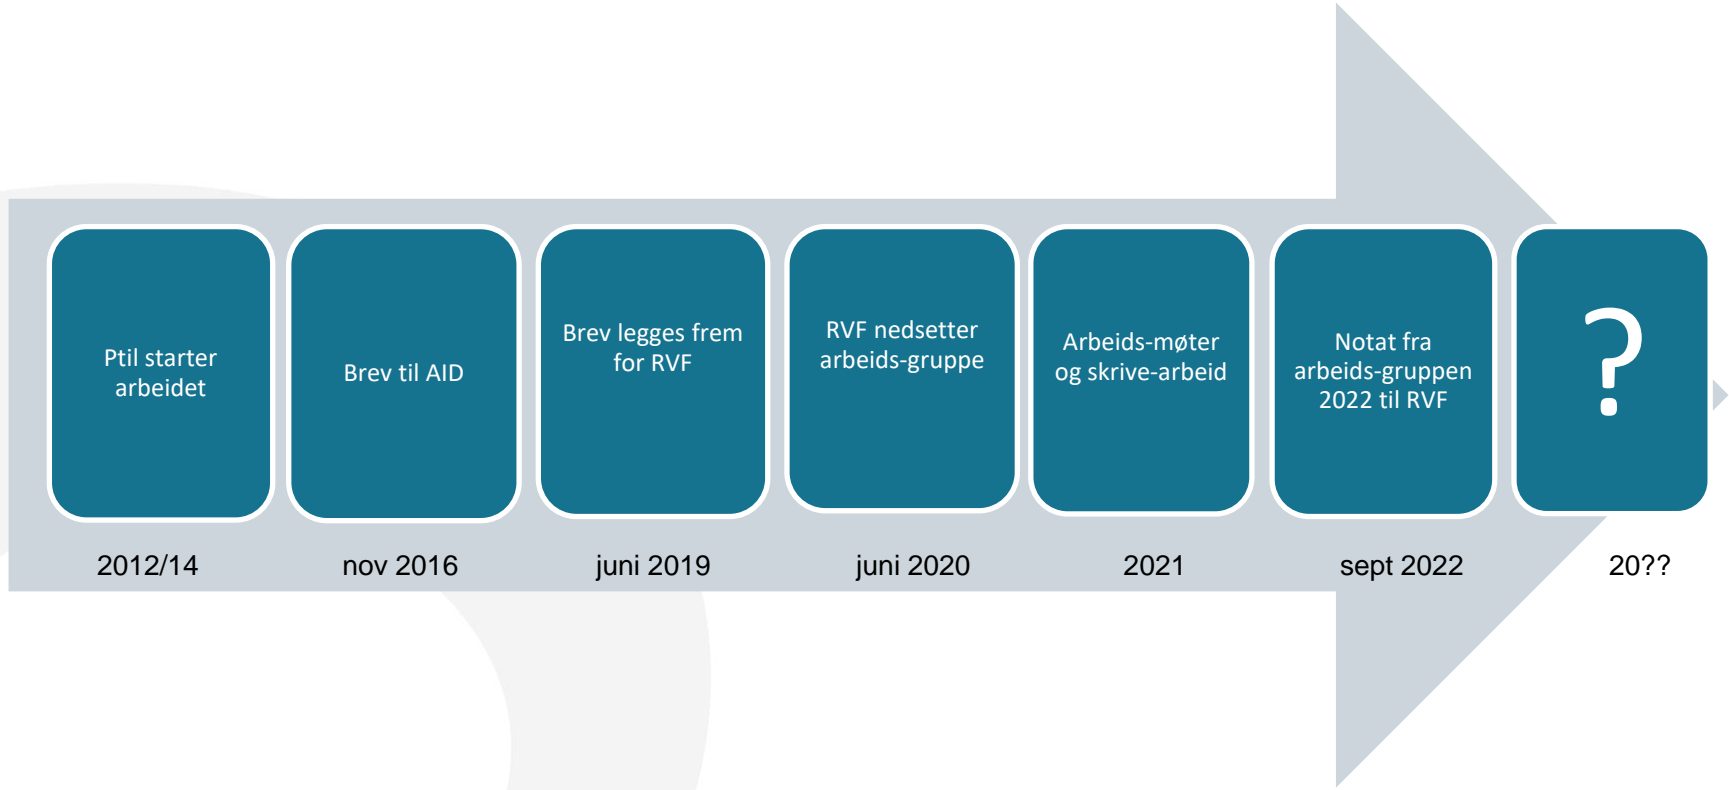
Ptil starter arbeidet

2012/14

Brev til AID

nov 2016

Brev legges frem for RVF

juni 2019

RVF nedsetter arbeids-gruppe

juni 2020

Arbeids-møter og skrive-arbeid

2021

Notat fra arbeids-gruppen 2022 til RVF

sept 2022

?

20??